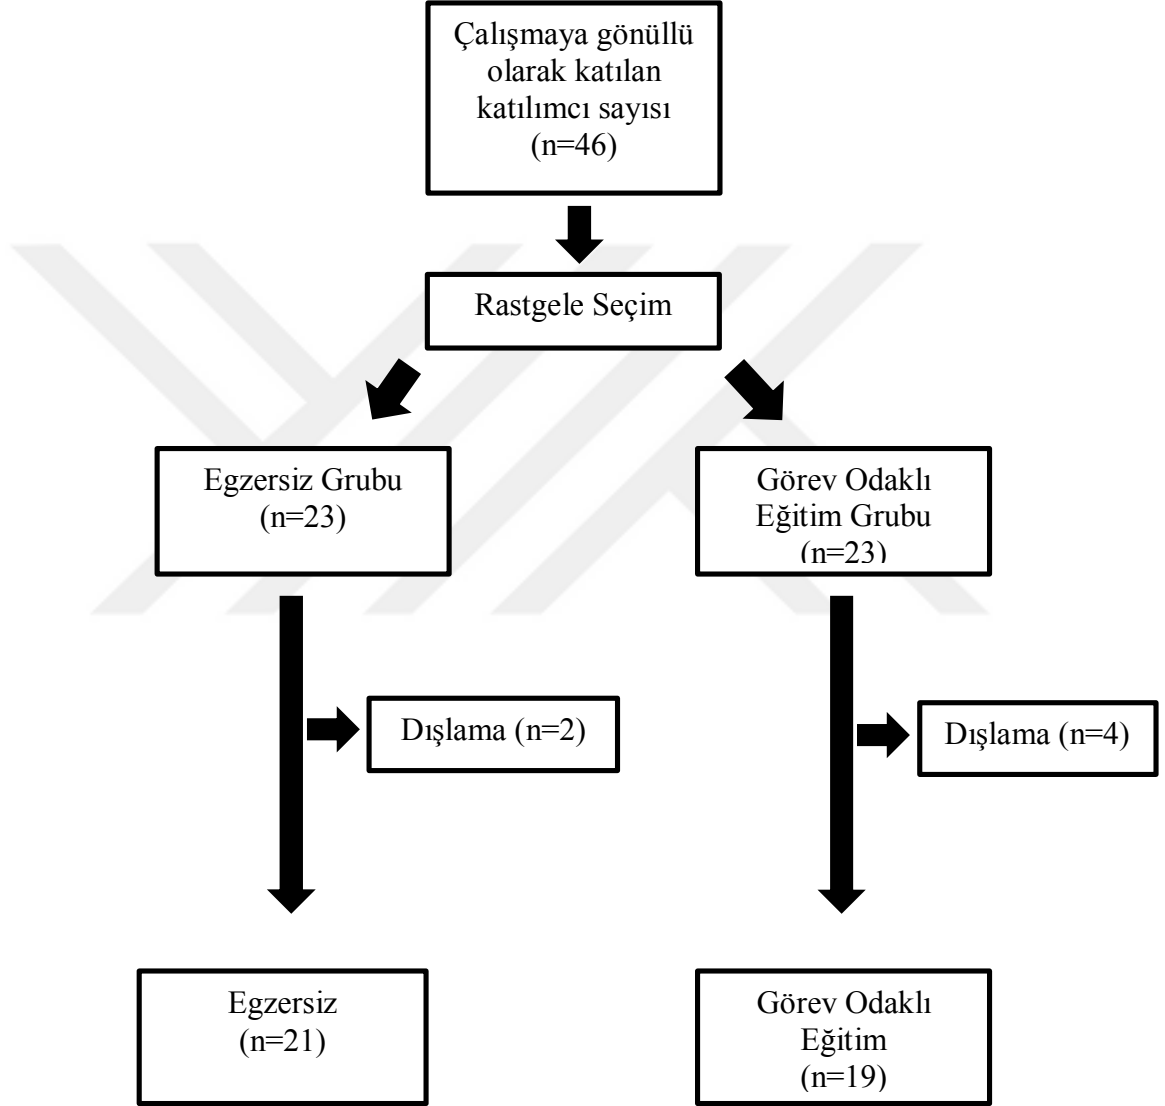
Çalışmaya gönüllü olarak katılan katılımcı sayısı (n=46)

Rastgele Seçim

Egzersiz Grubu (n=23)

Görev Odaklı Eğitim Grubu (n=23)

Dışlama (n=2)

Dışlama (n=4)

Egzersiz (n=21)

Görev Odaklı Eğitim (n=19)